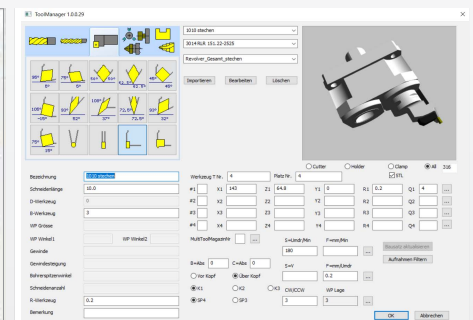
ToolManager 1.0.0.29

1010 stechen
3014 RUA 151.22-2525
Revolver_Gesamt_stechen

Importieren | Bearbeiten | Löschen

80° 6° | 75° 5° | 50° 50° | 90° 62.5° | 45° 45°
108° -15° | 92° 92° | 108° 32° | 71.5° | 95° 32°
75° 15°

○ Cutter ○ Holder ○ Clamp ● All 316
☑ STL

| | | | | | | | | | | | | | |
|---|---|---|---|---|---|---|---|---|---|---|---|---|---|
| Bezeichnung | 1010 stechen | Werkzeug T-Nr. | 4 | Platz Nr. | 4 | | | | | | | | |
| Schneidenlänge | 10.0 | #1 | | X1 | 143 | Z1 | 64.8 | Y1 | 0 | R1 | 0.2 | Q1 | 4 |
| D-Werkzeug | 0 | #2 | | X2 | | Z2 | | Y2 | | R2 | | Q2 | |
| B-Werkzeug | 3 | #3 | | X3 | | Z3 | | Y3 | | R3 | | Q3 | |
| WP Grösse | | #4 | | X4 | | Z4 | | Y4 | | R4 | | Q4 | |

WP Winkel1 | WP Winkel2
Gewinde
Gewindesteigung
Bohrerspitzenwinkel
Schneidenanzahl
R-Werkzeug 0.2
Bemerkung

MultiToolMagazinNr ...
S-Lindr/Min 180
F-mm/Min
B-Abs 0 C-Abs 0
S-m/ F-mm/Umdr 0.2
○ Vor Kopf ● Über Kopf
● K1 ○ K2 ○ K3 CW/CCW WP Lage
● SP4 ○ SP3 3 3

Bauteil aktualisieren
Aufnahmen Filtern

OK | Abbrechen